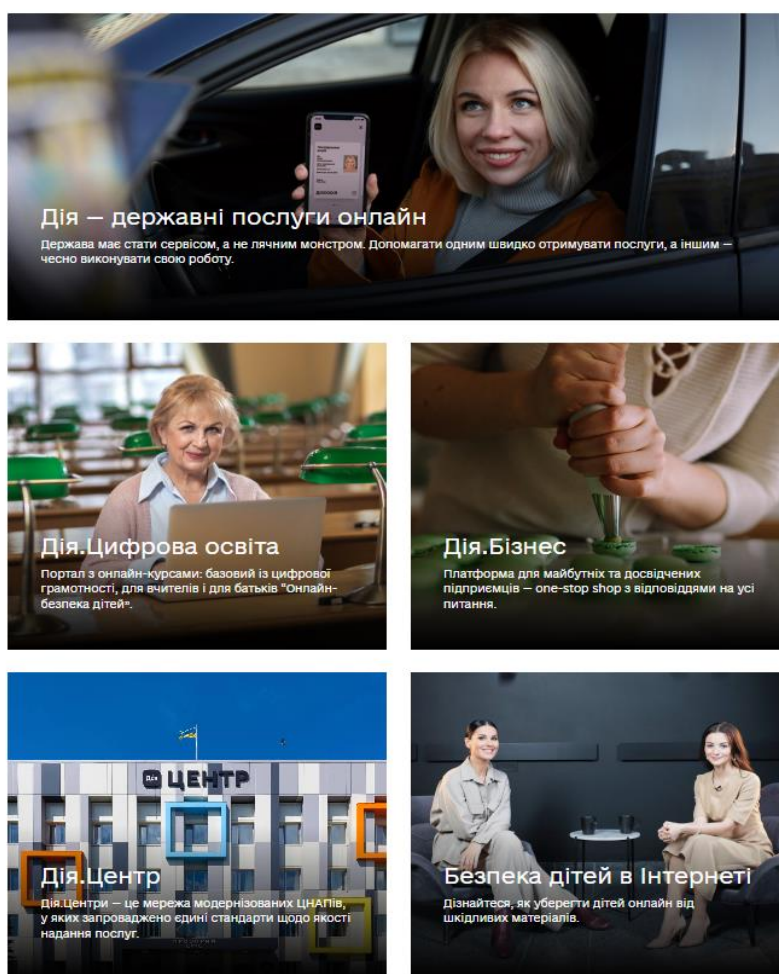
Дія — державні послуги онлайн

Держава має стати сервісом, а не лячним монстром. Допомагати одним швидко отримувати послуги, а іншим — чесно виконувати свою роботу.

Дія.Цифрова освіта

Портал з онлайн-курсами: базовий із цифрової грамотності, для вчителів і для батьків "Онлайн-безпека дітей".

Дія.Бізнес

Платформа для майбутніх та досвідчених підприємців — one-stop shop з відповіддями на усі питання.

Дія ЦЕНТР

Дія.Центр

Дія.Центри – це мережа модернізованих ЦНАПів, у яких запроваджено єдині стандарти щодо якості надання послуг.

Безпека дітей в Інтернеті

Дізнайтеся, як уберегти дітей онлайн від шкідливих матеріалів.